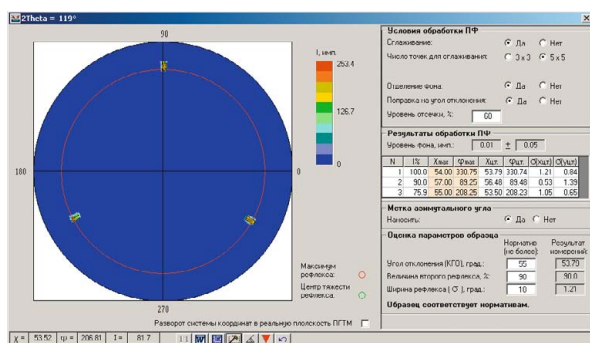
2Theta = 119°

90

180

270

I, имп.
263.4
126.7
0

Максимум рефлекса:
Центр тяжести рефлекса:

Разворот системы координат в реальную плоскость ПГТМ

Условия обработки ПФ
Сглаживание: Да Нет
Число точек для сглаживания: 3 x 3 5 x 5
Вычитание фона: Да Нет
Поправка на угол отклонения: Да Нет
Уровень отсечки, %: 60

Результаты обработки ПФ
Уровень фона, имп.: 0.01 ± 0.05

| N | I% | Xмак | φмак | Xцт | φцт | σ(Xцт) | σ(φцт) |
|---|---|---|---|---|---|---|---|
| 1 | 100.0 | 54.00 | 330.75 | 53.79 | 330.74 | 1.21 | 0.84 |
| 2 | 90.0 | 57.00 | 89.25 | 56.48 | 89.48 | 0.53 | 1.39 |
| 3 | 75.9 | 55.00 | 208.25 | 53.50 | 208.23 | 1.05 | 0.65 |

Метка азимутального угла
Наносить: Да Нет

Оценка параметров образца
Норматив (не более): Результат измерений:
Угол отклонения (КГО), град.: 55 53.79
Величина второго рефлекса, %: 90 90.0
Ширина рефлекса (σ), град.: 10 1.21
Образец соответствует нормативам.

χ = 53.52 ψ = 206.81 I = 81.7